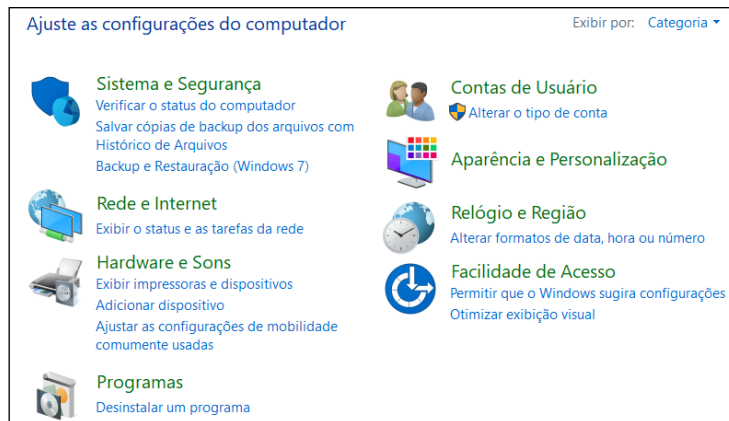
Ajuste as configurações do computador

Exibir por: Categoria

Sistema e Segurança
Verificar o status do computador
Salvar cópias de backup dos arquivos com Histórico de Arquivos
Backup e Restauração (Windows 7)

Rede e Internet
Exibir o status e as tarefas da rede

Hardware e Sons
Exibir impressoras e dispositivos
Adicionar dispositivo
Ajustar as configurações de mobilidade comumente usadas

Programas
Desinstalar um programa

Contas de Usuário
Alterar o tipo de conta

Aparência e Personalização

Relógio e Região
Alterar formatos de data, hora ou número

Facilidade de Acesso
Permitir que o Windows sugira configurações
Otimizar exibição visual